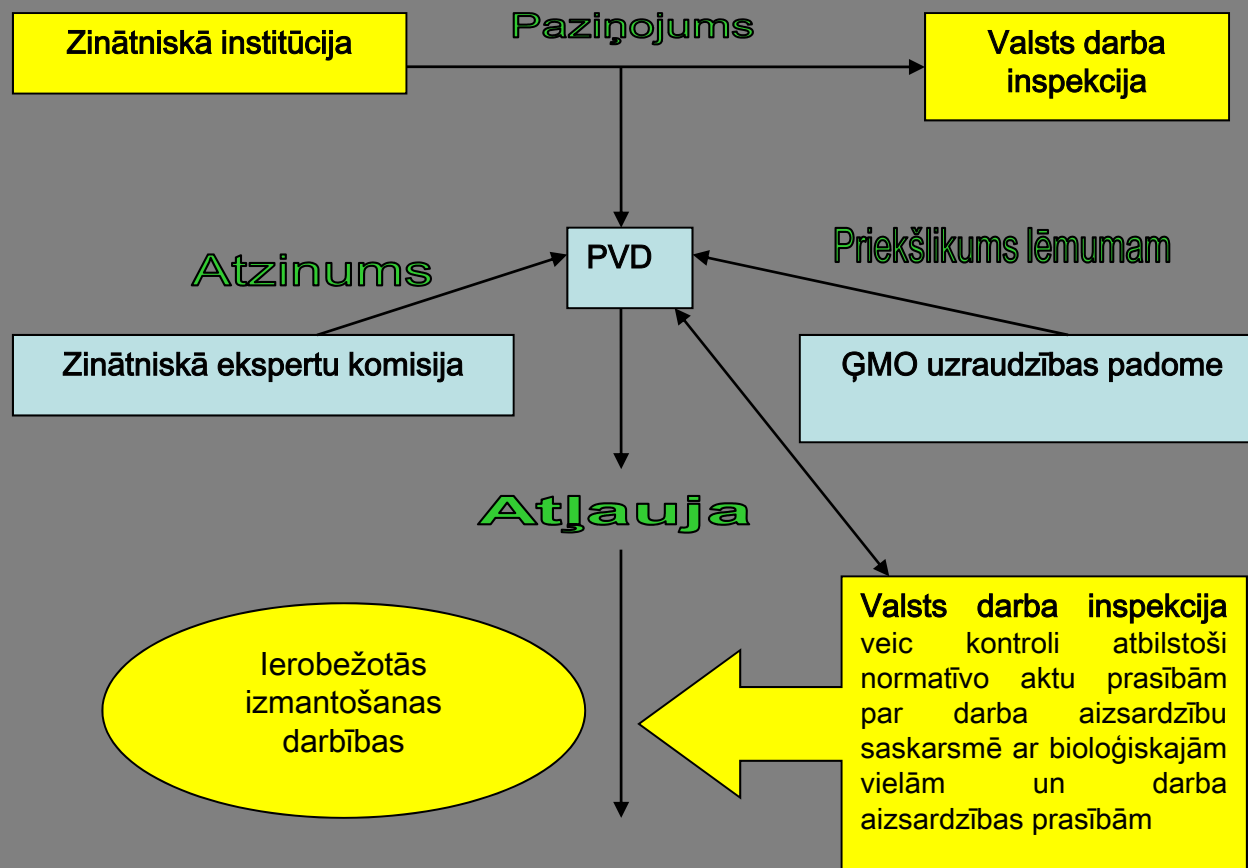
Zinātniskā institūcija

Paziņojums

Valsts darba inspekcija

Atzinums

PVD

Priekšlikums lēmumam

Zinātniskā ekspertu komisija

ĢMO uzraudzības padome

Atļauja

Ierobežotās izmantošanas darbības

Valsts darba inspekcija veic kontroli atbilstoši normatīvo aktu prasībām par darba aizsardzību saskarsmē ar bioloģiskajām vielām un darba aizsardzības prasībām